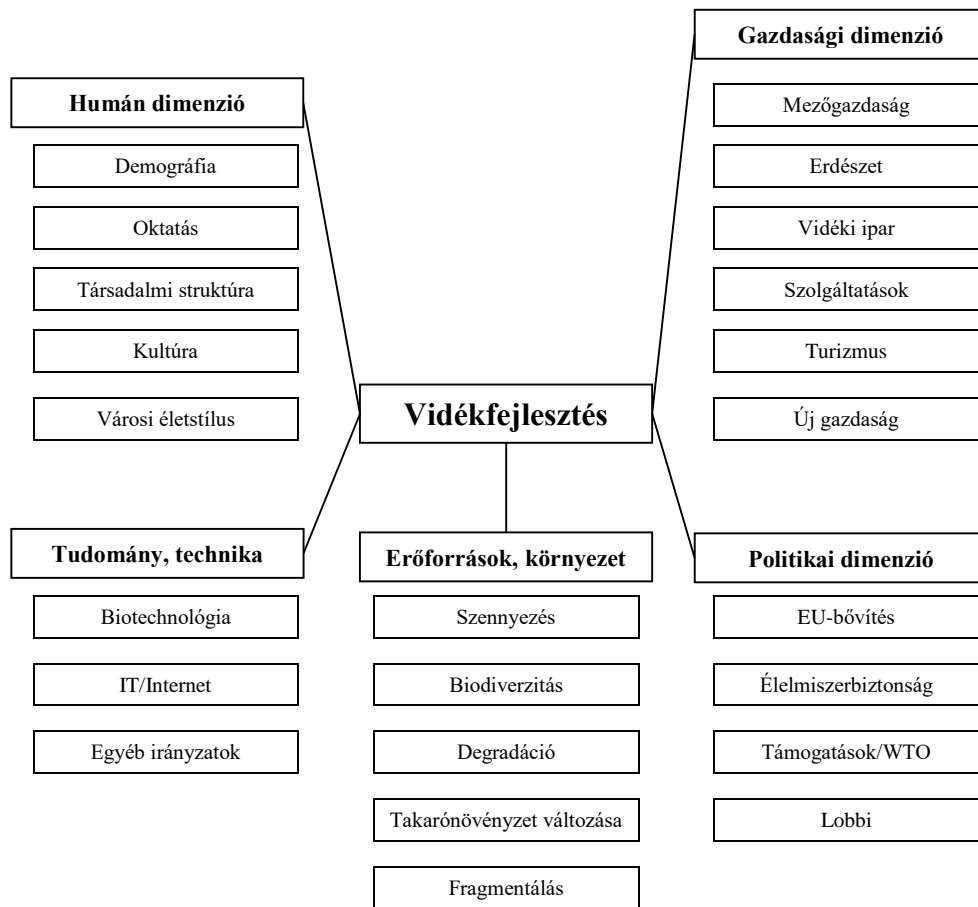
Humán dimenzió

Demográfia

Oktatás

Társadalmi struktúra

Kultúra

Városi életstílus

Gazdasági dimenzió

Mezőgazdaság

Erdészet

Vidéki ipar

Szolgáltatások

Turizmus

Új gazdaság

Vidékfejlesztés

Tudomány, technika

Biotechnológia

IT/Internet

Egyéb irányzatok

Erőforrások, környezet

Szennyezés

Biodiverzitás

Degradáció

Takarónövényzet változása

Fragmentálás

Politikai dimenzió

EU-bővítés

Élelmiszerbiztonság

Támogatások/WTO

Lobbi